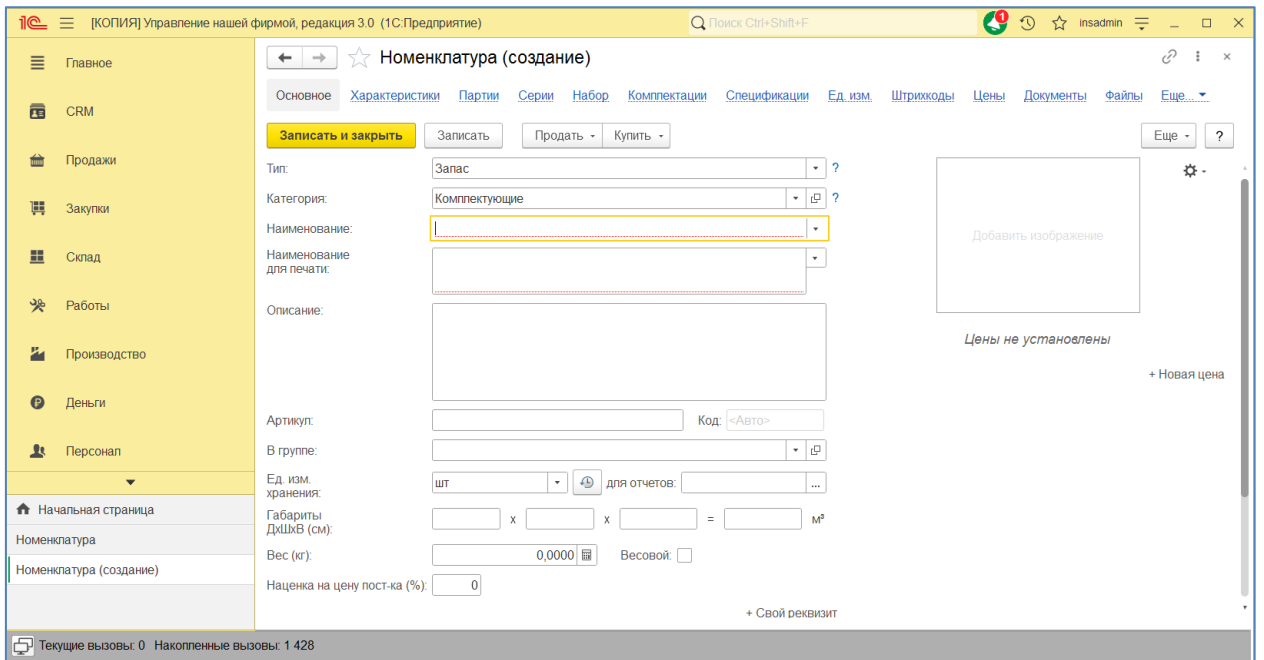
1С [КОПИЯ] Управление нашей фирмой, редакция 3.0 (1С:Предприятие)
Поиск Ctrl+Shift+F
1
insadmin

Главное
CRM
Продажи
Закупки
Склад
Работы
Производство
Деньги
Персонал

Начальная страница
Номенклатура
Номенклатура (создание)

Номенклатура (создание)

Основное | Характеристики | Партии | Серии | Набор | Комплектации | Спецификации | Ед. изм. | Штрихкоды | Цены | Документы | Файлы | Еще...

Записать и закрыть | Записать | Продать | Купить | Еще | ?

Тип: Запас ?
Категория: Комплектующие ?
Наименование:
Наименование для печати:
Описание:
Артикул:
Код: <Авто>
В группе:
Ед. изм. хранения: шт
для отчетов:
Габариты ДхШхВ (см): x x = м³
Вес (кг): 0,0000
Весовой:
Наценка на цену пост-ка (%): 0
+ Свой реквизит

Добавить изображение
Цены не установлены
+ Новая цена

Текущие вызовы: 0 Накопленные вызовы: 1 428